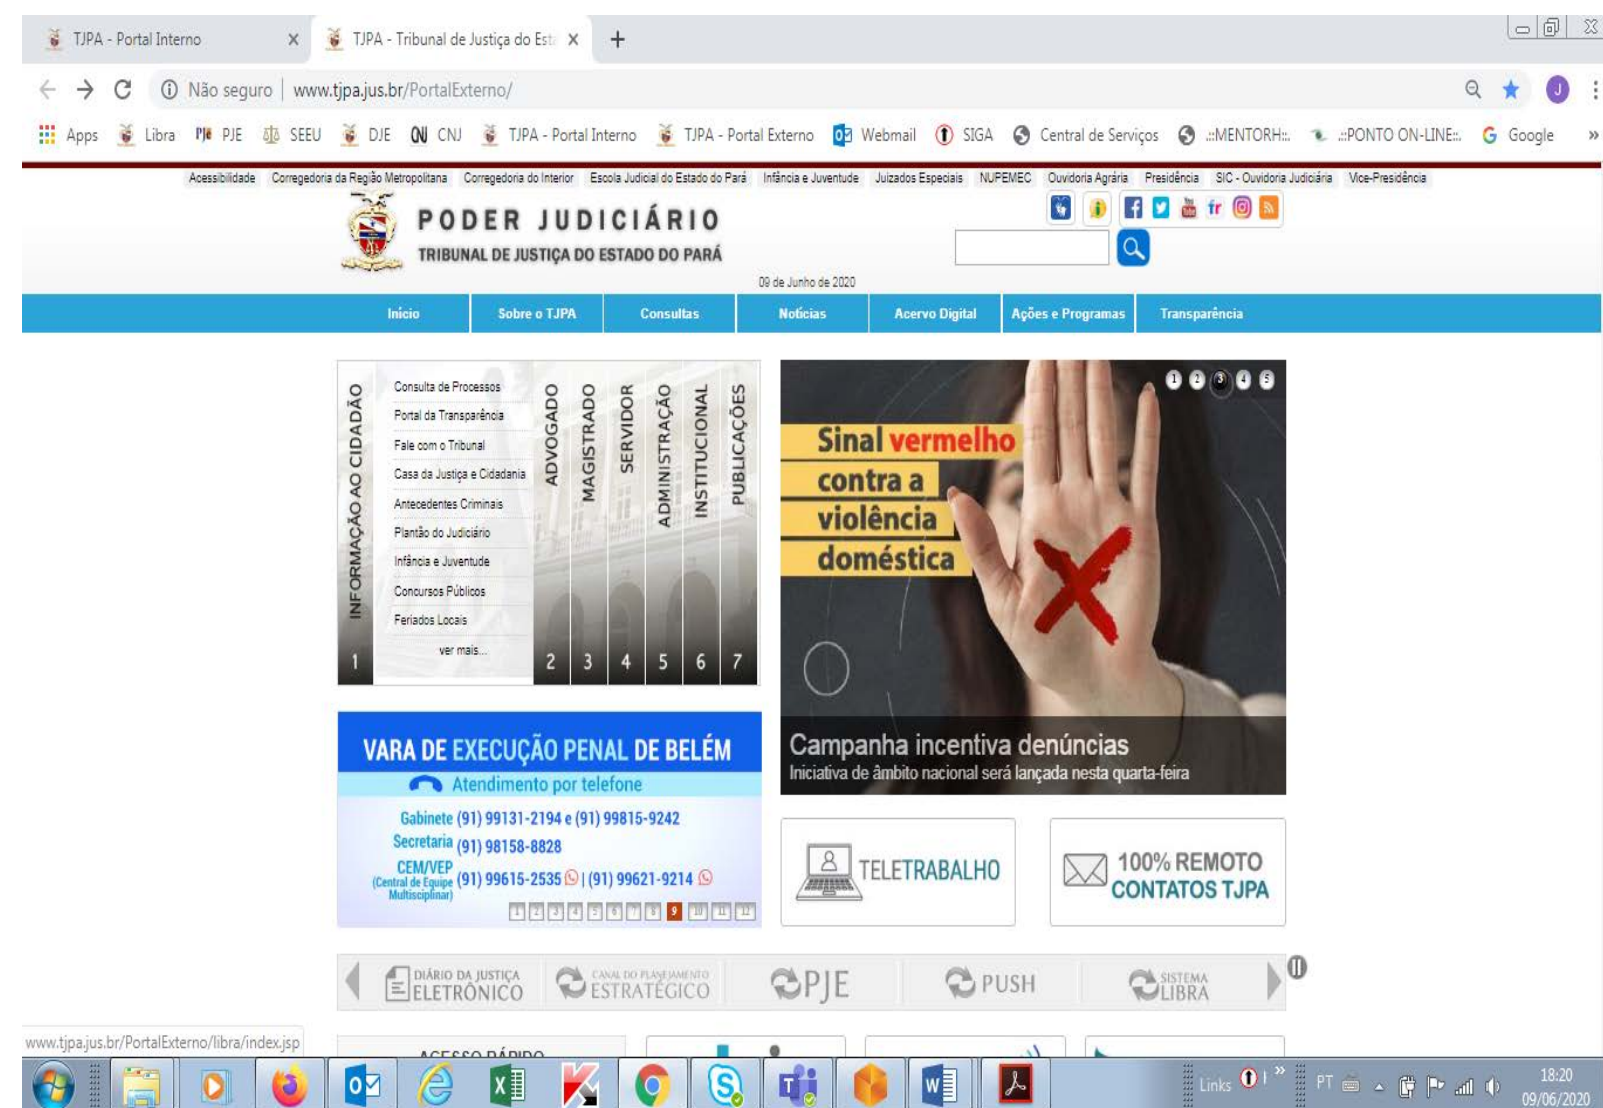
TJPA - Portal Interno ×
TJPA - Tribunal de Justiça do Est ×
+

Não seguro | www.tjpa.jus.br/PortalExterno/

Apps Libra PJE SEEU DJE CNJ TJPA - Portal Interno TJPA - Portal Externo Webmail SIGA Central de Serviços ::MENTORH:: ::PONTO ON-LINE:: Google »

Acessibilidade Corregedoria da Região Metropolitana Corregedoria do Interior Escola Judicial do Estado do Pará Infância e Juventude Juizados Especiais NUPEMEC Ouvidoria Agrária Presidência SIC - Ouvidoria Judiciária Vice-Presidência

PODER JUDICIÁRIO
TRIBUNAL DE JUSTIÇA DO ESTADO DO PARÁ

09 de Junho de 2020

Início | Sobre o TJPA | Consultas | Notícias | Acervo Digital | Ações e Programas | Transparência

INFORMAÇÃO AO CIDADÃO 1
Consulta de Processos
Portal da Transparência
Fale com o Tribunal
Casa da Justiça e Cidadania
Antecedentes Criminais
Plantão do Judiciário
Infância e Juventude
Concursos Públicos
Feriados Locais
ver mais...
ADVOGADO 2
MAGISTRADO 3
SERVIDOR 4
ADMINISTRAÇÃO 5
INSTITUCIONAL 6
PUBLICAÇÕES 7

1 2 3 4 5
Sinal vermelho contra a violência doméstica
Campanha incentiva denúncias
Iniciativa de âmbito nacional será lançada nesta quarta-feira

VARA DE EXECUÇÃO PENAL DE BELÉM
Atendimento por telefone
Gabinete (91) 99131-2194 e (91) 99815-9242
Secretaria (91) 98158-8828
CEM/VEP (Central de Equipe Multisciplinar) (91) 99615-2535 | (91) 99621-9214
1 2 3 4 5 6 7 8 9 10 11 12

TELETRABALHO

100% REMOTO CONTATOS TJPA

DIÁRIO DA JUSTIÇA ELETRÔNICO
CANAL DO PLANEJAMENTO ESTRATÉGICO
PJE
PUSH
SISTEMA LIBRA

www.tjpa.jus.br/PortalExterno/libra/index.jsp

ACESSO RÁPIDO

Links PT 18:20 09/06/2020